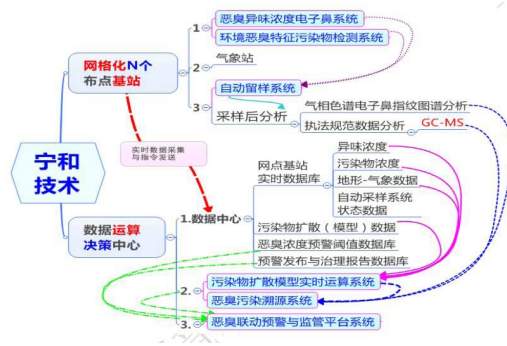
宁和技术

网格化N个布点基站

1 恶臭异味浓度电子鼻系统
环境恶臭特征污染物检测系统
2 气象站
3 自动留样系统
采样后分析
气相色谱电子鼻指纹图谱分析
执法规范数据分析
GC-MS

实时数据采集与指令发送

数据运算决策中心

1.数据中心
网点基站实时数据库
异味浓度
污染物浓度
地形-气象数据
自动采样系统状态数据
污染物扩散（模型）数据
恶臭浓度预警阈值数据库
预警发布与治理报告数据库

2. 污染物扩散模型实时运算系统
恶臭污染溯源系统
3. 恶臭联动预警与监管平台系统